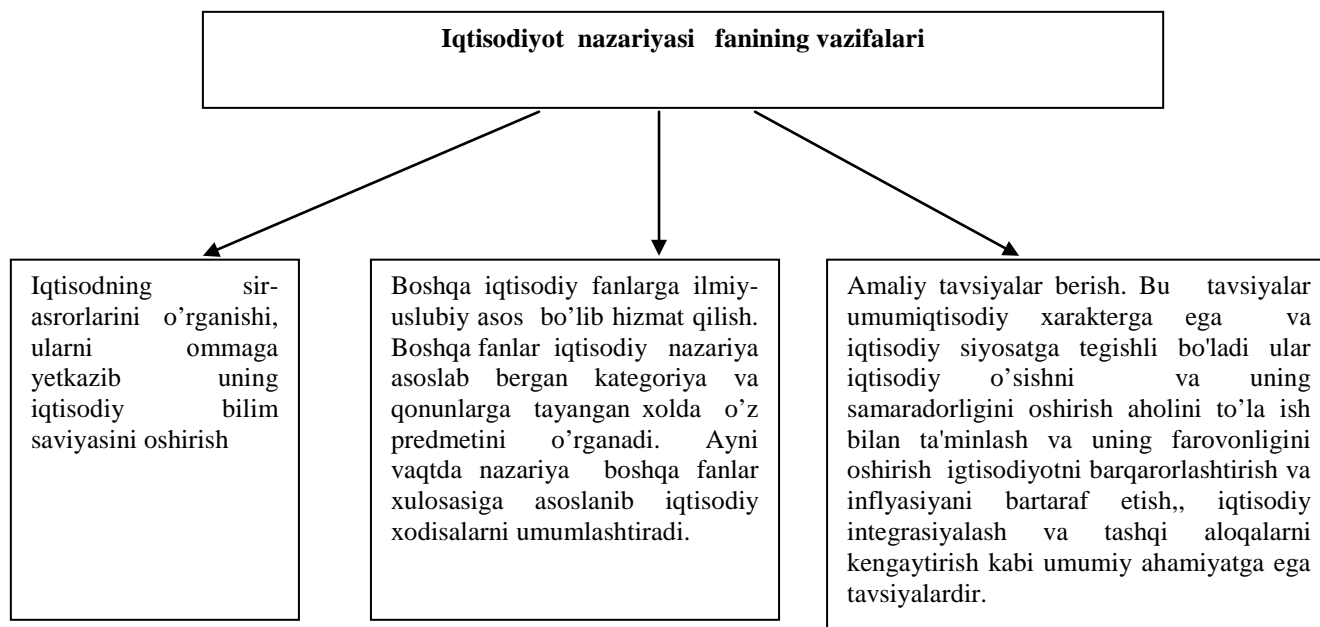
Iqtisodiyot nazariyasi fanining vazifalari

Iqtisodning sir-asrorlarini o'rganishi, ularni ommaga yetkazib uning iqtisodiy bilim saviyasini oshirish

Boshqa iqtisodiy fanlarga ilmiy-uslubiy asos bo'lib hizmat qilish. Boshqa fanlar iqtisodiy nazariya asoslab bergan kategoriya va qonunlarga tayangan xolda o'z predmetini o'rganadi. Ayni vaqtda nazariya boshqa fanlar xulosasiga asoslanib iqtisodiy xodisalarni umumlashtiradi.

Amaliy tavsiyalar berish. Bu tavsiyalar umumiqtisodiy xarakterga ega va iqtisodiy siyosatga tegishli bo'ladi ular iqtisodiy o'sishni va uning samaradorligini oshirish aholini to'la ish bilan ta'minlash va uning farovonligini oshirish igtisodiyotni barqarorlashtirish va inflyasiyani bartaraf etish,, iqtisodiy integrasiyalash va tashqi aloqalarni kengaytirish kabi umumiy ahamiyatga ega tavsiyalardir.